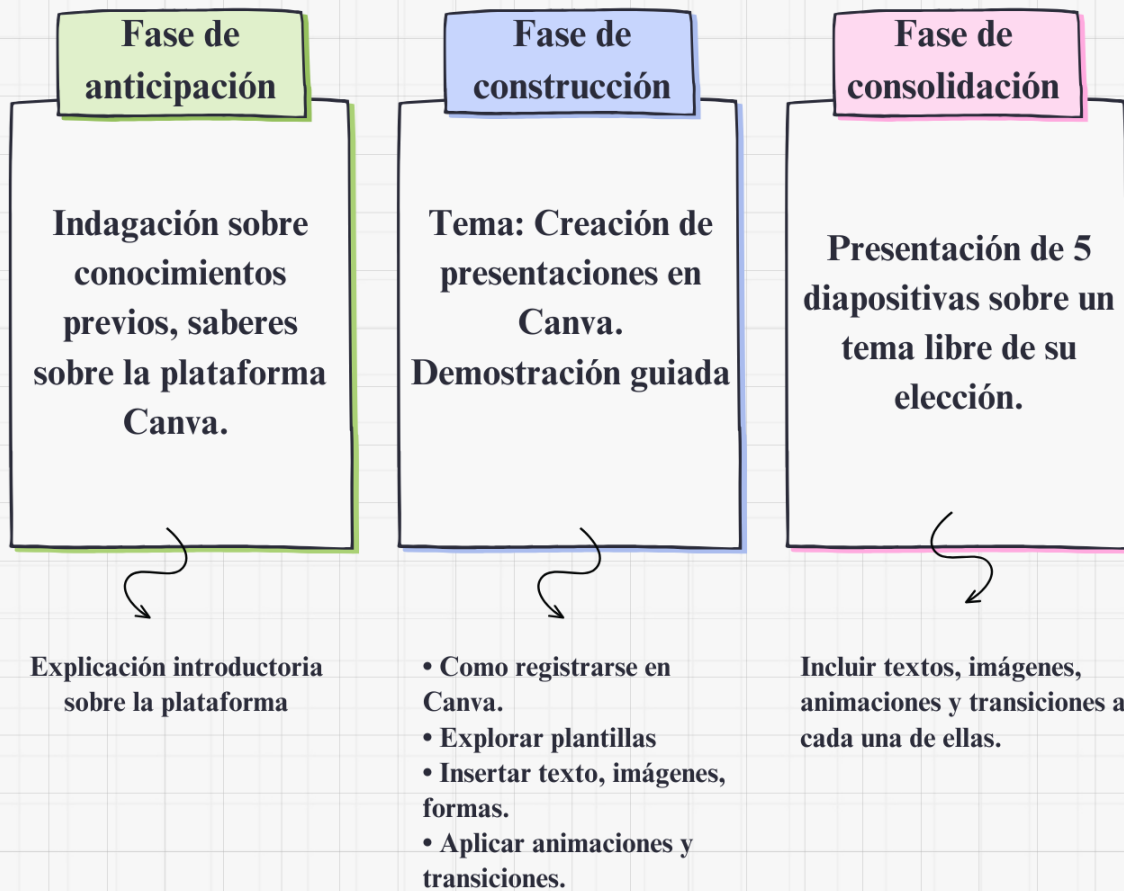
Fase de anticipación

Indagación sobre conocimientos previos, saberes sobre la plataforma Canva.

Explicación introductoria sobre la plataforma

Fase de construcción

Tema: Creación de presentaciones en Canva. Demostración guiada

• Como registrarse en Canva.
• Explorar plantillas
• Insertar texto, imágenes, formas.
• Aplicar animaciones y transiciones.

Fase de consolidación

Presentación de 5 diapositivas sobre un tema libre de su elección.

Incluir textos, imágenes, animaciones y transiciones a cada una de ellas.